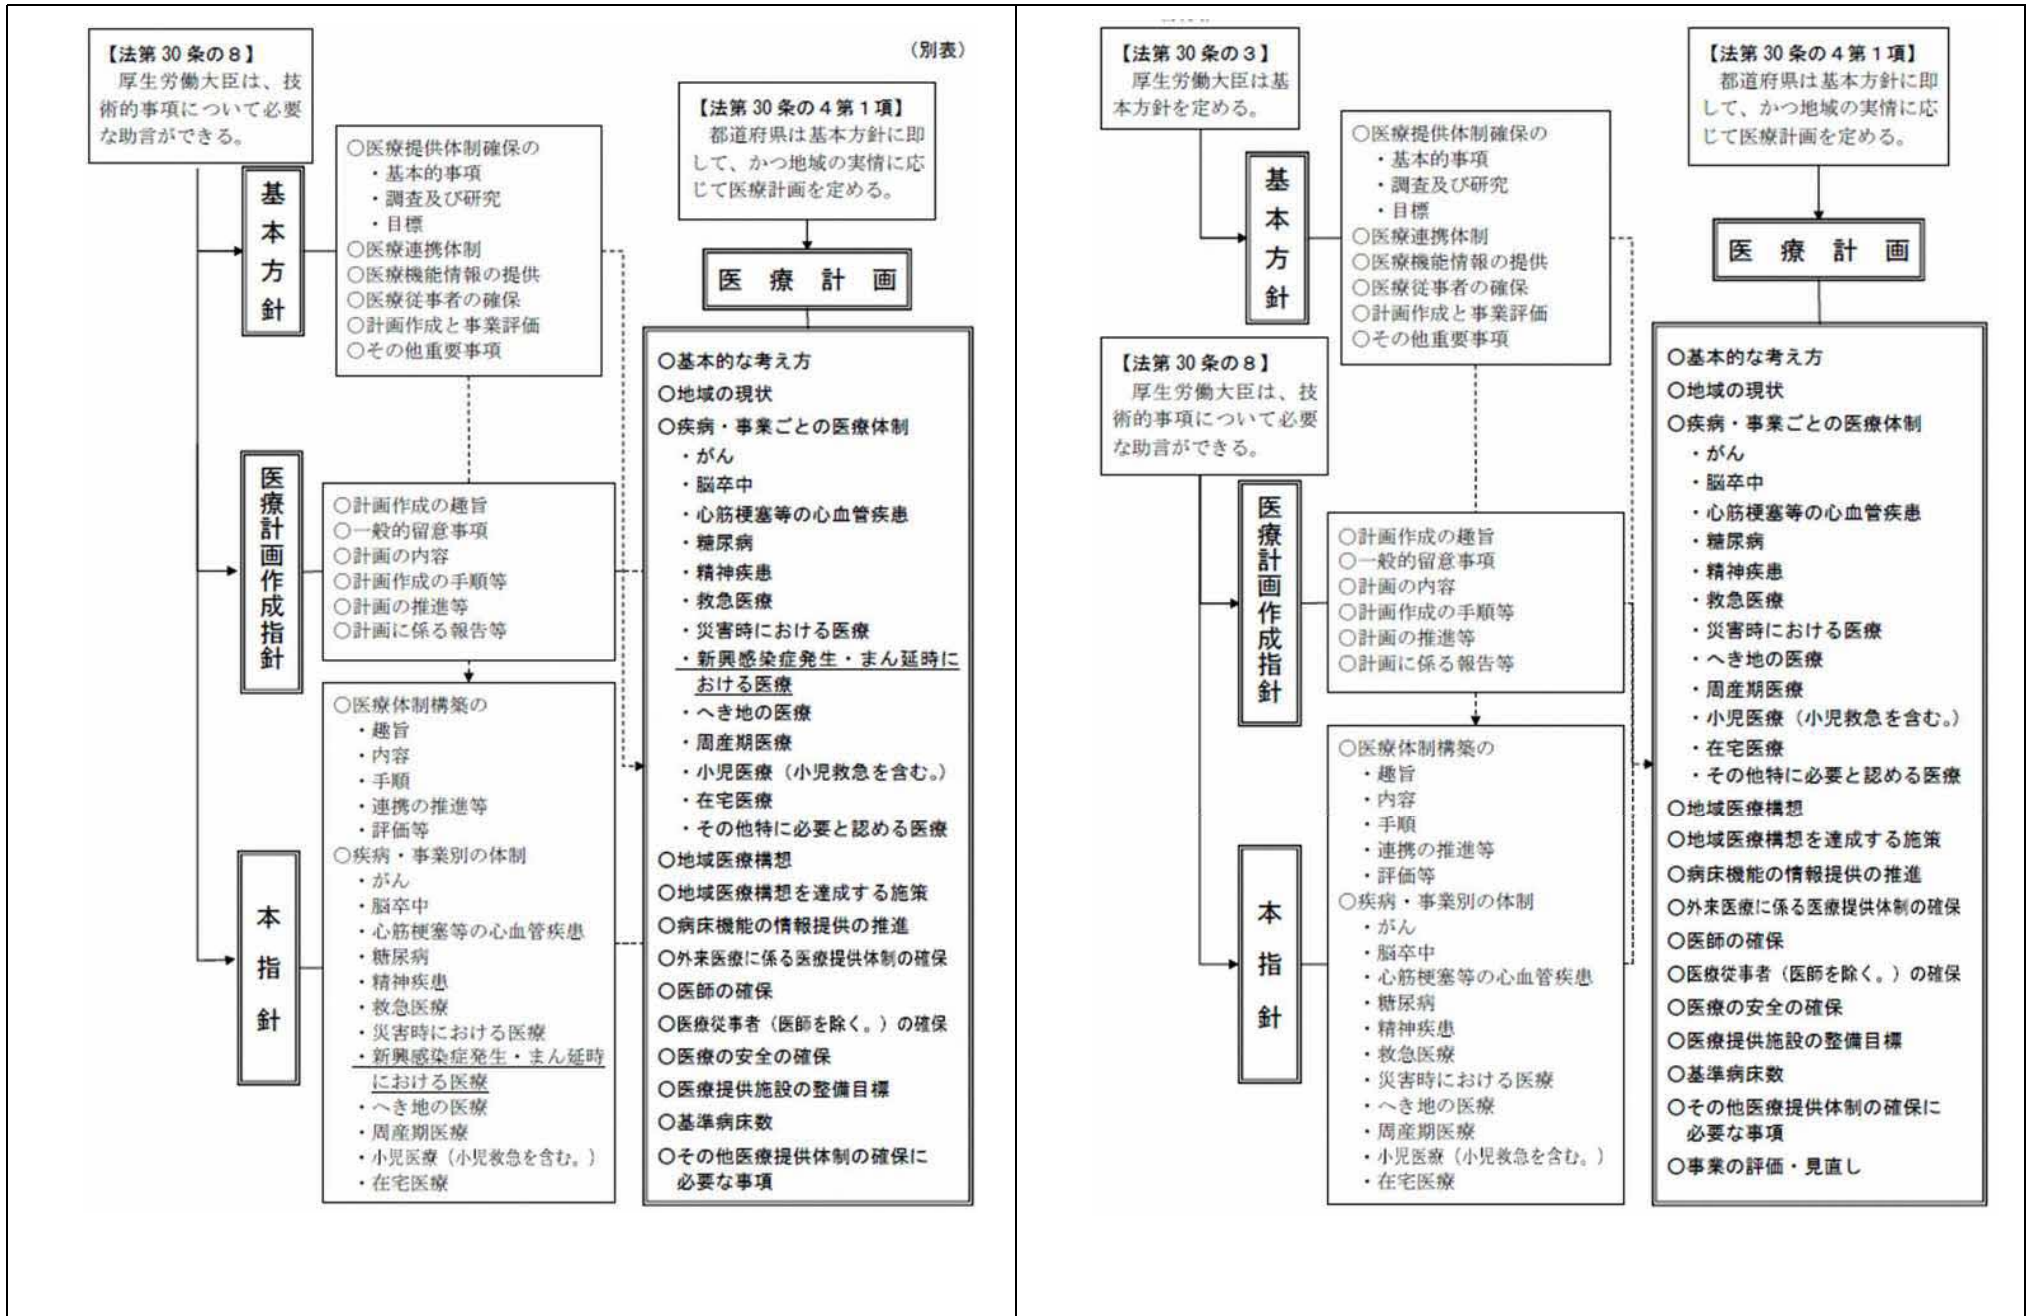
【法第 30 条の８】
厚生労働大臣は、技術的事項について必要な助言ができる。

（別表）

【法第 30 条の４第１項】
都道府県は基本方針に即して、かつ地域の実情に応じて医療計画を定める。

基本方針

○医療提供体制確保の
・基本的事項
・調査及び研究
・目標
○医療連携体制
○医療機能情報の提供
○医療従事者の確保
○計画作成と事業評価
○その他重要事項

医療計画

○基本的な考え方
○地域の現状
○疾病・事業ごとの医療体制
・がん
・脳卒中
・心筋梗塞等の心血管疾患
・糖尿病
・精神疾患
・救急医療
・災害時における医療
・新興感染症発生・まん延時における医療
・へき地の医療
・周産期医療
・小児医療（小児救急を含む。）
・在宅医療
・その他特に必要と認める医療
○地域医療構想
○地域医療構想を達成する施策
○病床機能の情報提供の推進
○外来医療に係る医療提供体制の確保
○医師の確保
○医療従事者（医師を除く。）の確保
○医療の安全の確保
○医療提供施設の整備目標
○基準病床数
○その他医療提供体制の確保に必要な事項

医療計画作成指針

○計画作成の趣旨
○一般的留意事項
○計画の内容
○計画作成の手順等
○計画の推進等
○計画に係る報告等

本指針

○医療体制構築の
・趣旨
・内容
・手順
・連携の推進等
・評価等
○疾病・事業別の体制
・がん
・脳卒中
・心筋梗塞等の心血管疾患
・糖尿病
・精神疾患
・救急医療
・災害時における医療
・新興感染症発生・まん延時における医療
・へき地の医療
・周産期医療
・小児医療（小児救急を含む。）
・在宅医療

【法第 30 条の３】
厚生労働大臣は基本方針を定める。

【法第 30 条の４第１項】
都道府県は基本方針に即して、かつ地域の実情に応じて医療計画を定める。

基本方針

○医療提供体制確保の
・基本的事項
・調査及び研究
・目標
○医療連携体制
○医療機能情報の提供
○医療従事者の確保
○計画作成と事業評価
○その他重要事項

医療計画

【法第 30 条の８】
厚生労働大臣は、技術的事項について必要な助言ができる。

○基本的な考え方
○地域の現状
○疾病・事業ごとの医療体制
・がん
・脳卒中
・心筋梗塞等の心血管疾患
・糖尿病
・精神疾患
・救急医療
・災害時における医療
・へき地の医療
・周産期医療
・小児医療（小児救急を含む。）
・在宅医療
・その他特に必要と認める医療
○地域医療構想
○地域医療構想を達成する施策
○病床機能の情報提供の推進
○外来医療に係る医療提供体制の確保
○医師の確保
○医療従事者（医師を除く。）の確保
○医療の安全の確保
○医療提供施設の整備目標
○基準病床数
○その他医療提供体制の確保に必要な事項
○事業の評価・見直し

医療計画作成指針

○計画作成の趣旨
○一般的留意事項
○計画の内容
○計画作成の手順等
○計画の推進等
○計画に係る報告等

本指針

○医療体制構築の
・趣旨
・内容
・手順
・連携の推進等
・評価等
○疾病・事業別の体制
・がん
・脳卒中
・心筋梗塞等の心血管疾患
・糖尿病
・精神疾患
・救急医療
・災害時における医療
・へき地の医療
・周産期医療
・小児医療（小児救急を含む。）
・在宅医療